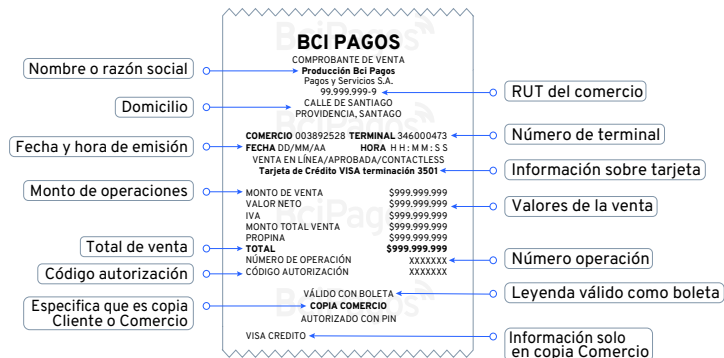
BCI PAGOS
COMPROBANTE DE VENTA
Producción Bci Pagos
Pagos y Servicios S.A.
99.999.999-9
CALLE DE SANTIAGO
PROVIDENCIA, SANTIAGO

COMERCIO 003892528 TERMINAL 346000473
FECHA DD/MM/AA HORA H H : M M : S S
VENTA EN LÍNEA/APROBADA/CONTACTLESS
Tarjeta de Crédito VISA terminación 3501

| | |
|---|---|
| MONTO DE VENTA | \$999.999.999 |
| VALOR NETO | \$999.999.999 |
| IVA | \$999.999.999 |
| MONTO TOTAL VENTA | \$999.999.999 |
| PROPINA | \$999.999.999 |
| TOTAL | \$999.999.999 |
| NÚMERO DE OPERACIÓN | XXXXXXX |
| CÓDIGO AUTORIZACIÓN | XXXXXXX |

VÁLIDO CON BOLETA
COPIA COMERCIO
AUTORIZADO CON PIN

VISA CREDITO

Nombre o razón social
Domicilio
Fecha y hora de emisión
Monto de operaciones
Total de venta
Código autorización
Especifica que es copia Cliente o Comercio

RUT del comercio
Número de terminal
Información sobre tarjeta
Valores de la venta
Número operación
Leyenda válido como boleta
Información solo en copia Comercio

BciPagos